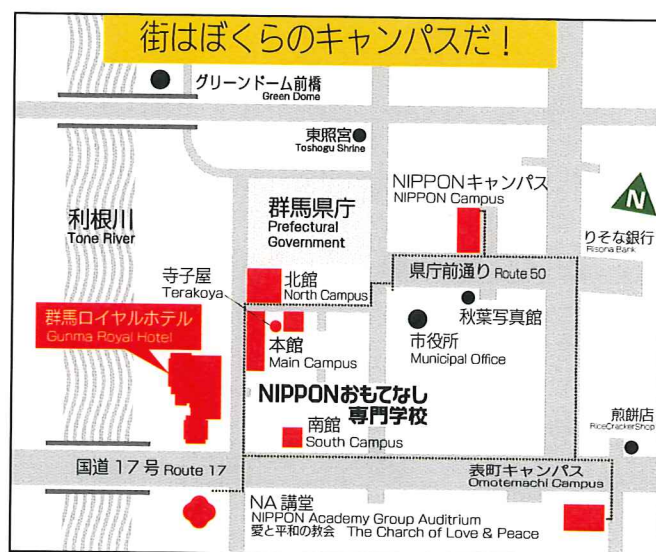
街はぼくらのキャンパスだ！

グリーンドーム前橋
Green Dome

東照宮
Toshogu Shrine

NIPPONキャンパス
NIPPON Campus

N

利根川
Tone River

群馬県庁
Prefectural Government

りそな銀行
Risona Bank

寺子屋
Terakoya

北館
North Campus

県庁前通り Route 50

群馬ロイヤルホテル
Gunma Royal Hotel

秋葉写真館

本館
Main Campus

市役所
Municipal Office

NIPPONおもてなし専門学校

南館
South Campus

煎餅店
RiceCrackerShop

国道17号 Route 17

表町キャンパス
Omotemachi Campus

NA 講堂
NIPPON Academy Group Auditrium
愛と平和の教会 The Church of Love & Peace